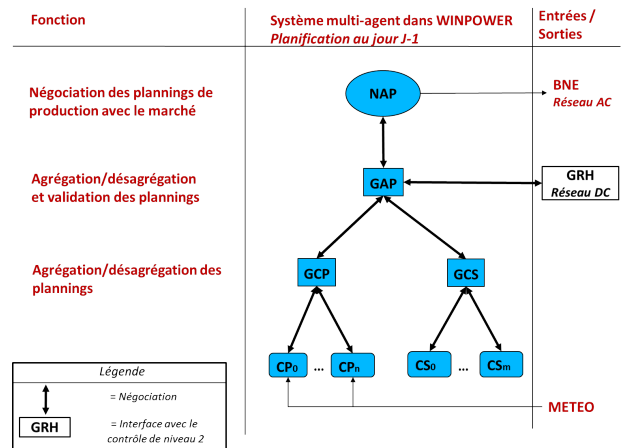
Fonction

Système multi-agent dans WINPOWER
Planification au jour J-1

Entrées / Sorties

Négociation des plannings de production avec le marché

Agrégation/désagrégation et validation des plannings

Agrégation/désagrégation des plannings

NAP

BNE
Réseau AC

GAP

GRH
Réseau DC

GCP

GCS

CP$_0$ … CP$_n$

CS$_0$ … CS$_m$

METEO

Légende

= Négociation

GRH

= Interface avec le contrôle de niveau 2